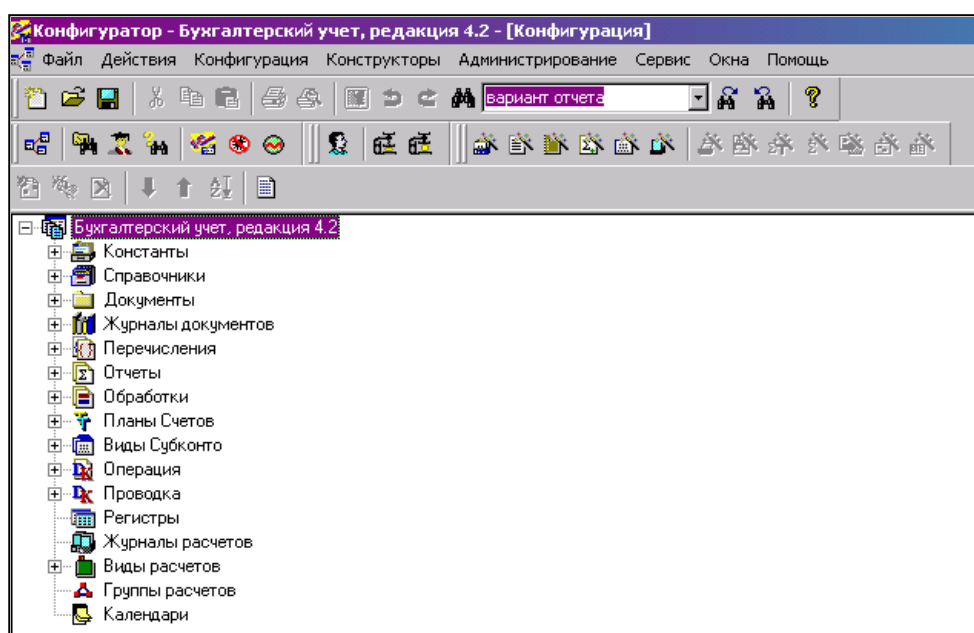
Конфигуратор - Бухгалтерский учет, редакция 4.2 - [Конфигурация]

Файл Действия Конфигурация Конструкторы Администрирование Сервис Окна Помощь

вариант отчета

Бухгалтерский учет, редакция 4.2
Константы
Справочники
Документы
Журналы документов
Перечисления
Отчеты
Обработки
Планы Счетов
Виды Субконто
Операция
Проводка
Регистры
Журналы расчетов
Виды расчетов
Группы расчетов
Календари